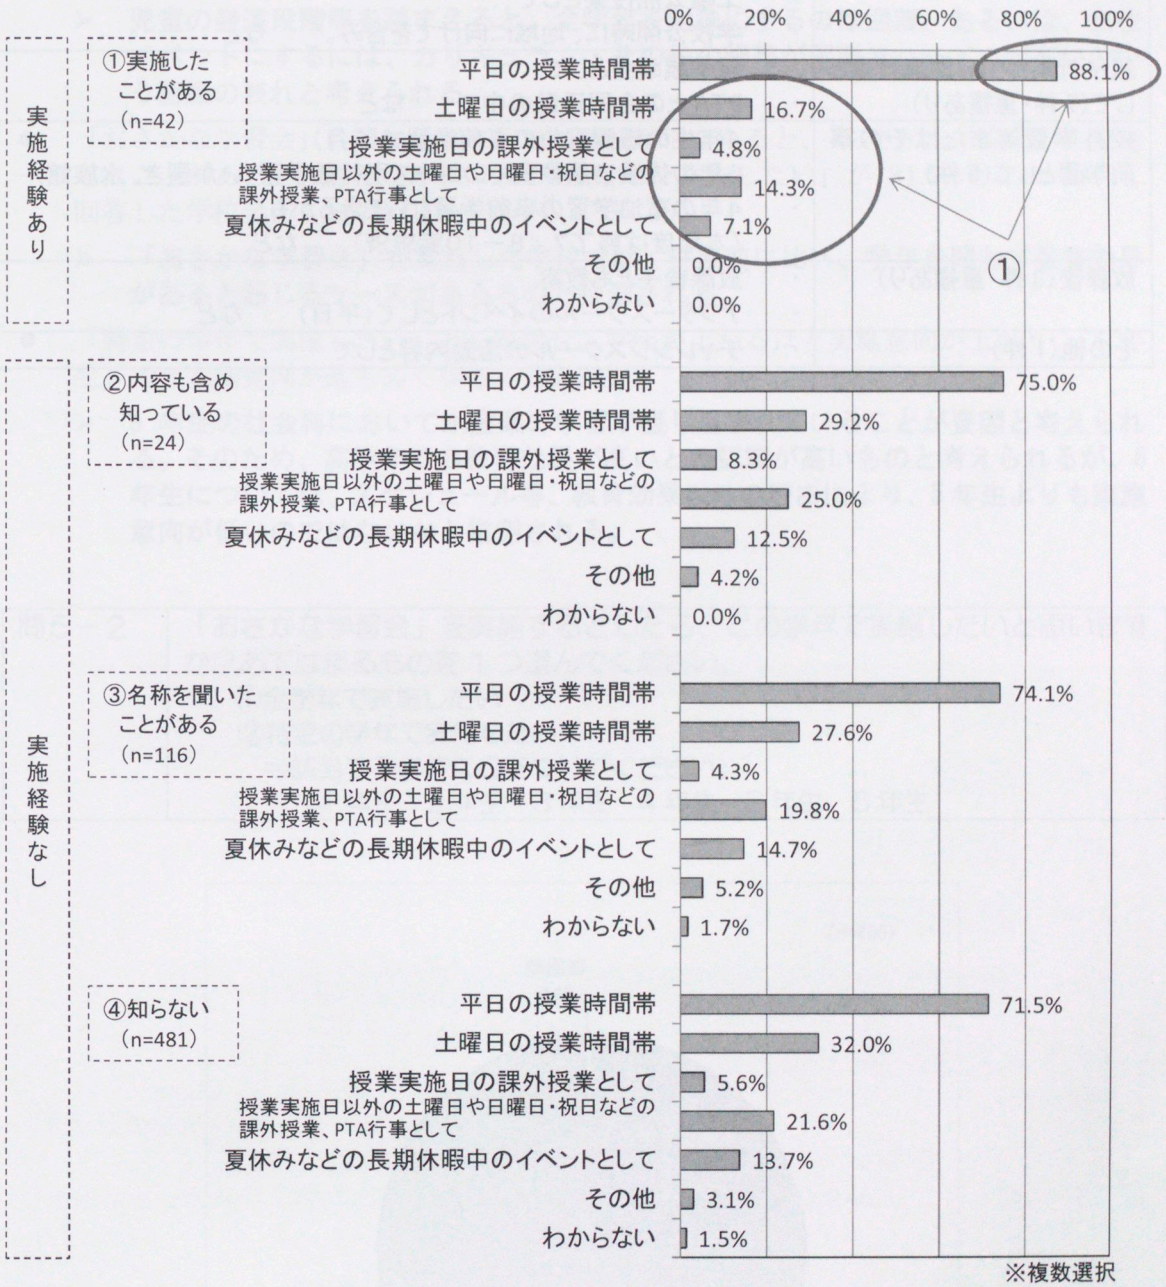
0% 20% 40% 60% 80% 100%

実施経験あり

①実施したことがある
(n=42)

平日の授業時間帯 88.1%
土曜日の授業時間帯 16.7%
授業実施日の課外授業として 4.8%
授業実施日以外の土曜日や日曜日・祝日などの課外授業、PTA行事として 14.3%
夏休みなどの長期休暇中のイベントとして 7.1%
その他 0.0%
わからない 0.0%

①

実施経験なし

②内容も含め知っている
(n=24)

平日の授業時間帯 75.0%
土曜日の授業時間帯 29.2%
授業実施日の課外授業として 8.3%
授業実施日以外の土曜日や日曜日・祝日などの課外授業、PTA行事として 25.0%
夏休みなどの長期休暇中のイベントとして 12.5%
その他 4.2%
わからない 0.0%

③名称を聞いたことがある
(n=116)

平日の授業時間帯 74.1%
土曜日の授業時間帯 27.6%
授業実施日の課外授業として 4.3%
授業実施日以外の土曜日や日曜日・祝日などの課外授業、PTA行事として 19.8%
夏休みなどの長期休暇中のイベントとして 14.7%
その他 5.2%
わからない 1.7%

④知らない
(n=481)

平日の授業時間帯 71.5%
土曜日の授業時間帯 32.0%
授業実施日の課外授業として 5.6%
授業実施日以外の土曜日や日曜日・祝日などの課外授業、PTA行事として 21.6%
夏休みなどの長期休暇中のイベントとして 13.7%
その他 3.1%
わからない 1.5%

※複数選択